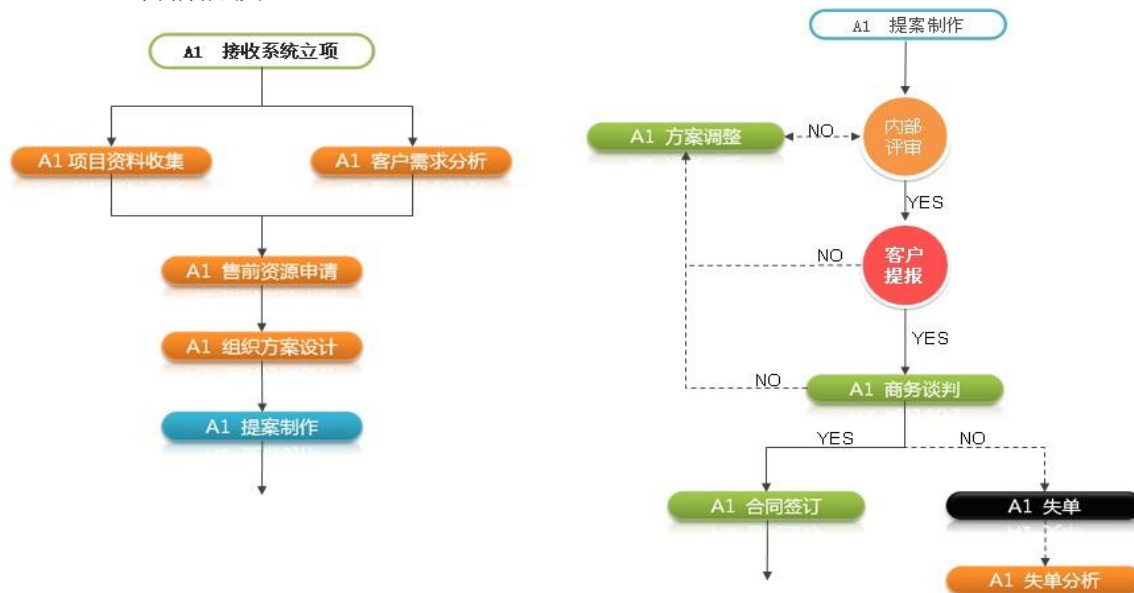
A1 接收系统立项

A1 项目资料收集

A1 客户需求分析

A1 售前资源申请

A1 组织方案设计

A1 提案制作

A1 提案制作

A1 方案调整

NO

内部评审

YES

NO

客户提报

YES

NO

A1 商务谈判

YES

NO

A1 合同签订

A1 失单

A1 失单分析